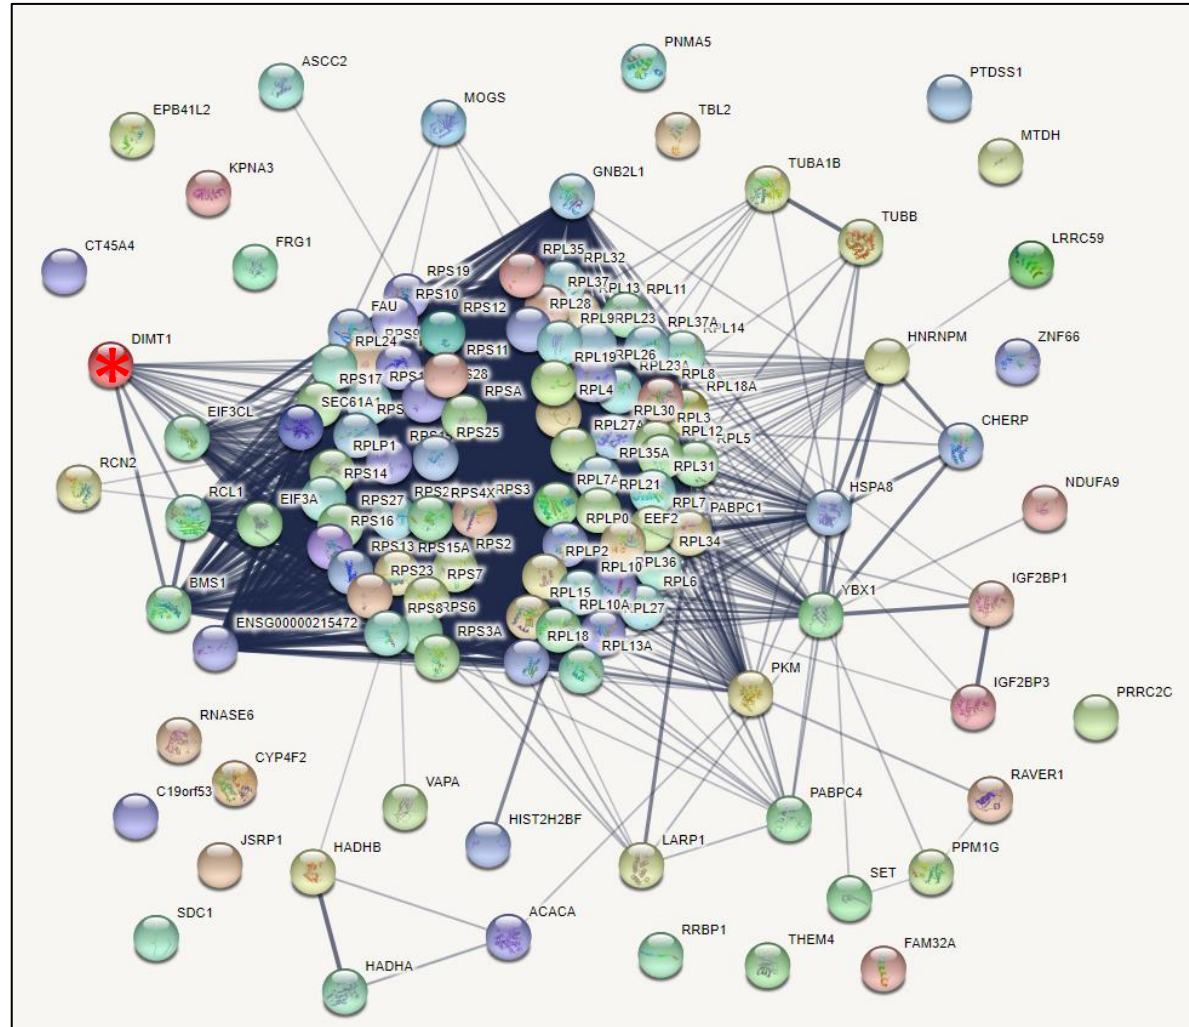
PNMA5
ASCC2
PTDSS1
MOGS
EPB41L2
TBL2
MTDH
KPNA3
GNB2L1
TUBA1B
TUBB
CT45A4
FRG1
LRRC59
RPS19
RPL35
RPL32
RPS10
RPL37
RPL13
RPL11
FAU
RPS12
RPL28
RPS9
RPL9
RPL23
RPL37A
RPL14
DIMT1
RPL24
RPS11
HNRNPM
ZNF66
RPL19
RPL26
RPL23A
RPS17
RPS1
S28
RPL8
RPL4
RPL18A
SEC61A1
RPSA
RPS
RPL30
RPL3
EIF3CL
RPL27A
RPL12
CHERP
RPS25
RPL5
RPLP1
RPS
RPL35A
RPL31
RCN2
RPS14
RPL7A
RPL21
NDUFA9
RCL1
EIF3A
RPS27
RPS2
RPS4X
RPS3
RPL7
PABPC1
HSPA8
RPS16
RPLP0
EEF2
RPL34
RPS13
RPS15A
RPS2
RPLP2
RPL36
RPS23
RPS7
RPL10
RPL6
BMS1
IGF2BP1
RPS8
RPS6
RPL15
YBX1
ENSG00000215472
RPL10A
PL27
RPS3A
RPL18
RPL13A
PKM
IGF2BP3
PRRC2C
RNASE6
CYP4F2
VAPA
RAVER1
C19orf53
PABPC4
HIST2H2BF
LARP1
PPM1G
JSRP1
HADHB
SET
ACACA
SDC1
RRBP1
THEM4
FAM32A
HADHA